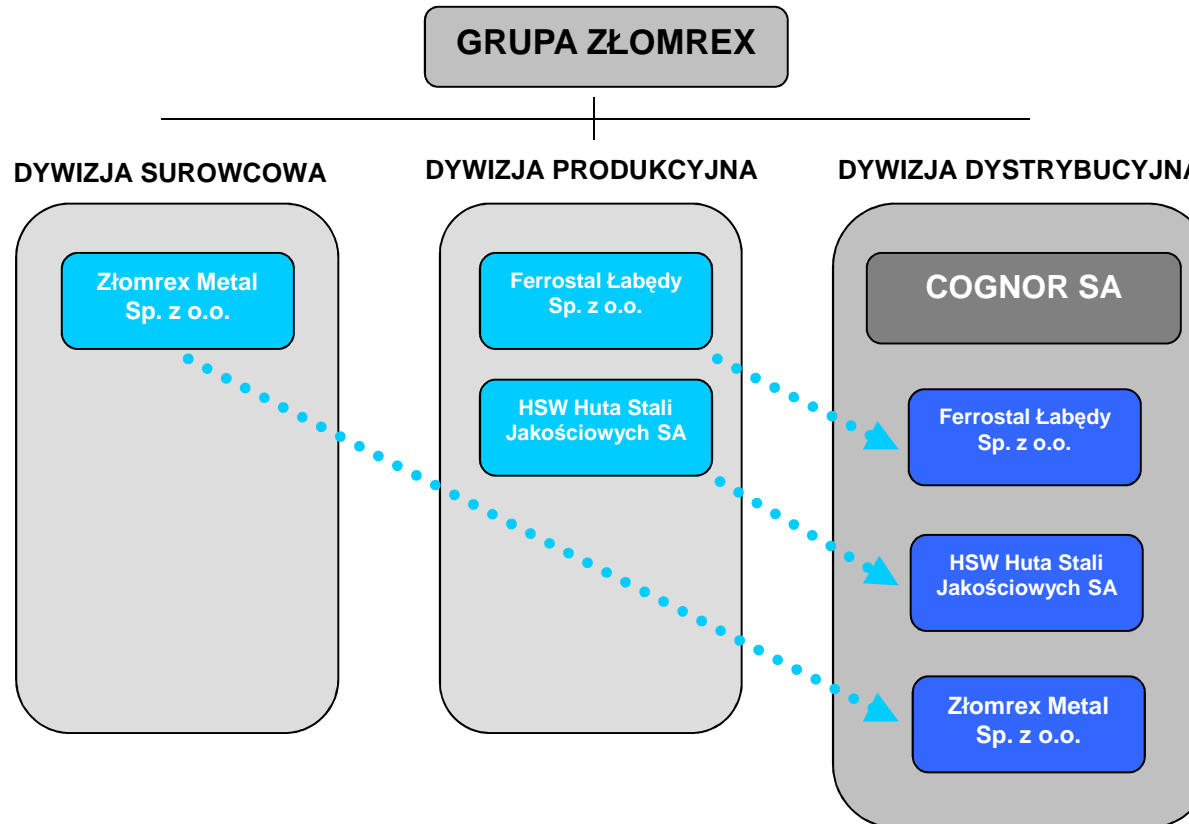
GRUPA ZŁOMREX

DYWIZJA SUROWCOWA

Złomrex Metal Sp. z o.o.

DYWIZJA PRODUKCYJNA

Ferrostal Łabędy Sp. z o.o.

HSW Huta Stali Jakościowych SA

DYWIZJA DYSTRYBUCYJNA

COGNOR SA

Ferrostal Łabędy Sp. z o.o.

HSW Huta Stali Jakościowych SA

Złomrex Metal Sp. z o.o.